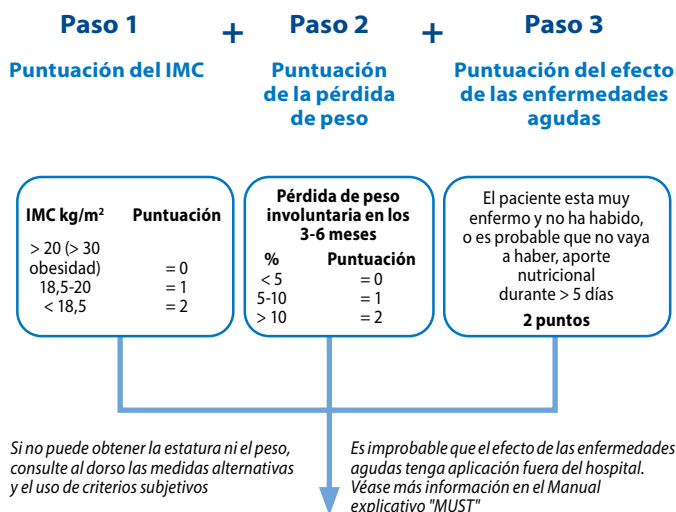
Paso 1 + Paso 2 + Paso 3

Puntuación del IMC

Puntuación de la pérdida de peso

Puntuación del efecto de las enfermedades agudas

| IMC kg/m² | Puntuación |
|---|---|
| > 20 (> 30 obesidad) | = 0 |
| 18,5-20 | = 1 |
| < 18,5 | = 2 |

Pérdida de peso involuntaria en los 3-6 meses

| % | Puntuación |
|---|---|
| < 5 | = 0 |
| 5-10 | = 1 |
| > 10 | = 2 |

El paciente esta muy enfermo y no ha habido, o es probable que no vaya a haber, aporte nutricional durante > 5 días

2 puntos

Si no puede obtener la estatura ni el peso, consulte al dorso las medidas alternativas y el uso de criterios subjetivos

Es improbable que el efecto de las enfermedades agudas tenga aplicación fuera del hospital. Véase más información en el Manual explicativo "MUST"